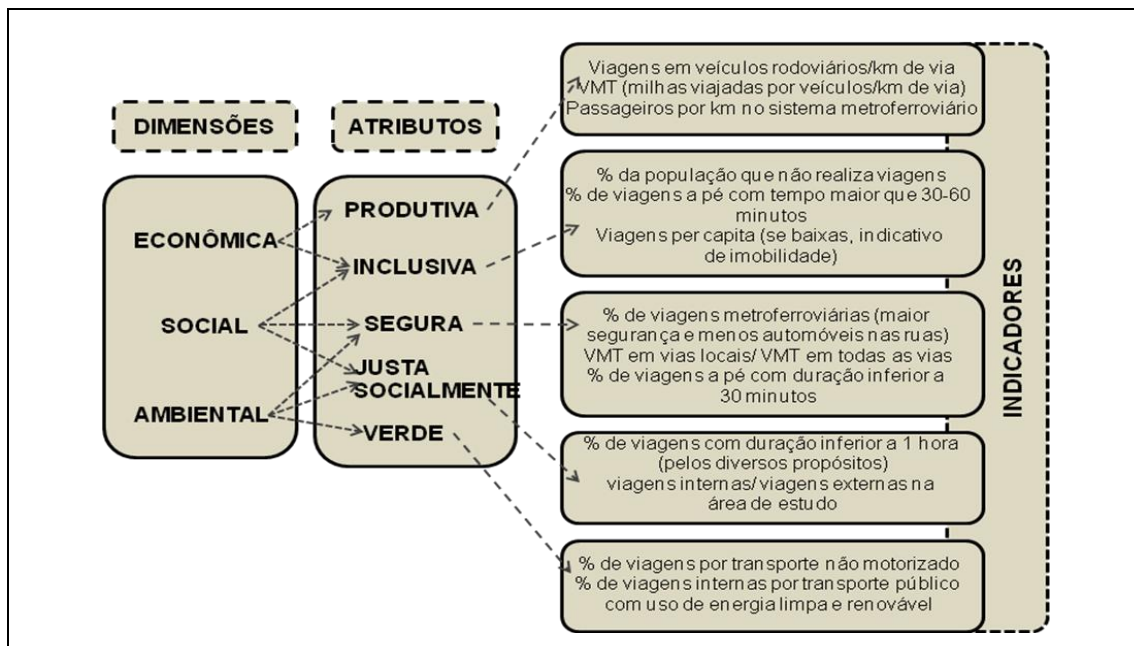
DIMENSÕES

ATRIBUTOS

ECONÔMICA

SOCIAL

AMBIENTAL

PRODUTIVA

INCLUSIVA

SEGURA

JUSTA SOCIALMENTE

VERDE

Viagens em veículos rodoviários/km de via
VMT (milhas viajadas por veículos/km de via)
Passageiros por km no sistema metroferroviário

% da população que não realiza viagens
% de viagens a pé com tempo maior que 30-60 minutos
Viagens per capita (se baixas, indicativo de imobilidade)

% de viagens metroferroviárias (maior segurança e menos automóveis nas ruas)
VMT em vias locais/ VMT em todas as vias
% de viagens a pé com duração inferior a 30 minutos

% de viagens com duração inferior a 1 hora (pelos diversos propósitos)
viagens internas/ viagens externas na área de estudo

% de viagens por transporte não motorizado
% de viagens internas por transporte público com uso de energia limpa e renovável

INDICADORES